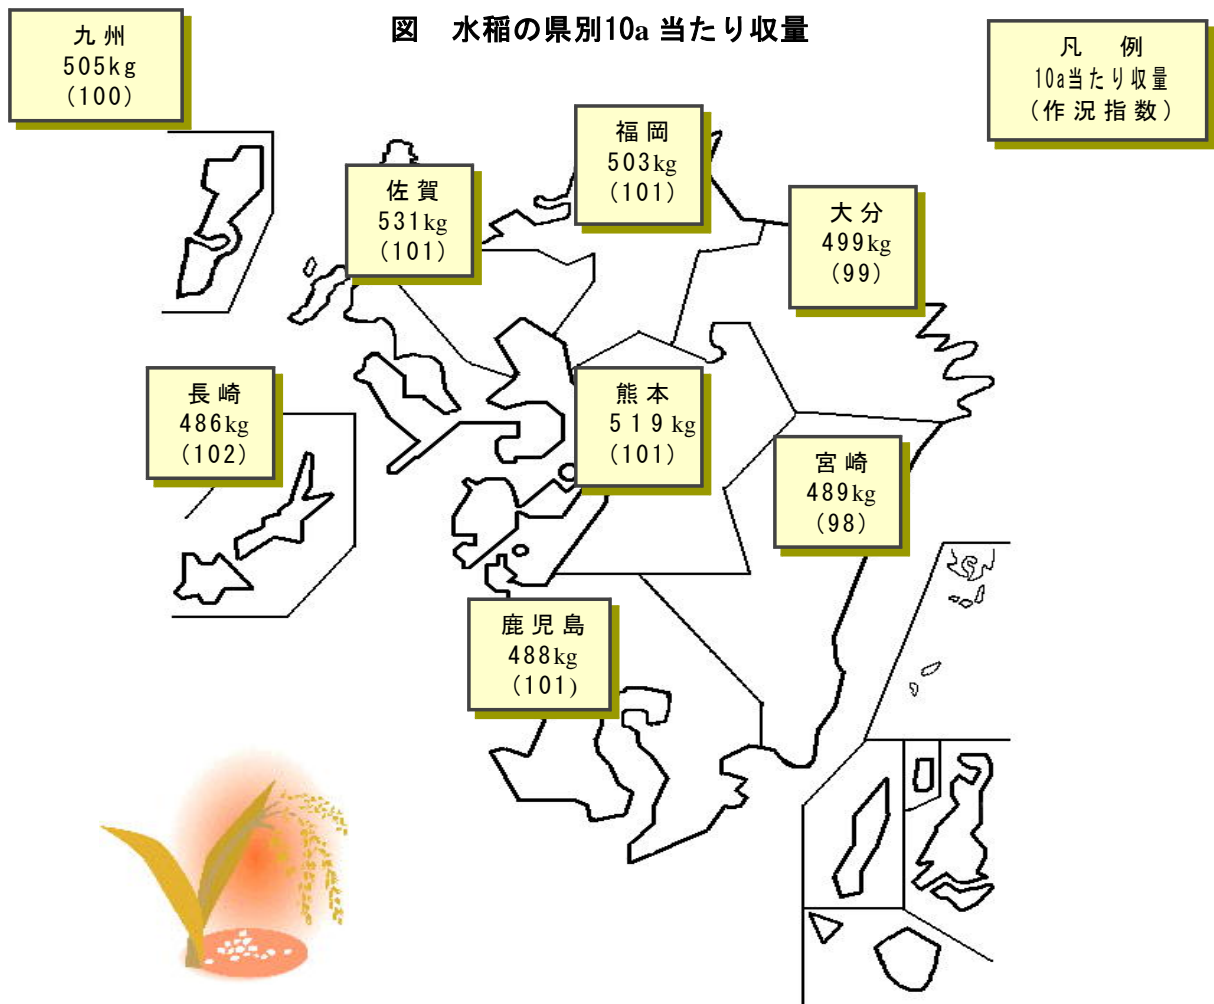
図　水稲の県別10a 当たり収量

九州
505kg
(100)

凡　例
10a当たり収量
(作況指数)

福岡
503kg
(101)

佐賀
531kg
(101)

大分
499kg
(99)

長崎
486kg
(102)

熊本
519kg
(101)

宮崎
489kg
(98)

鹿児島
488kg
(101)